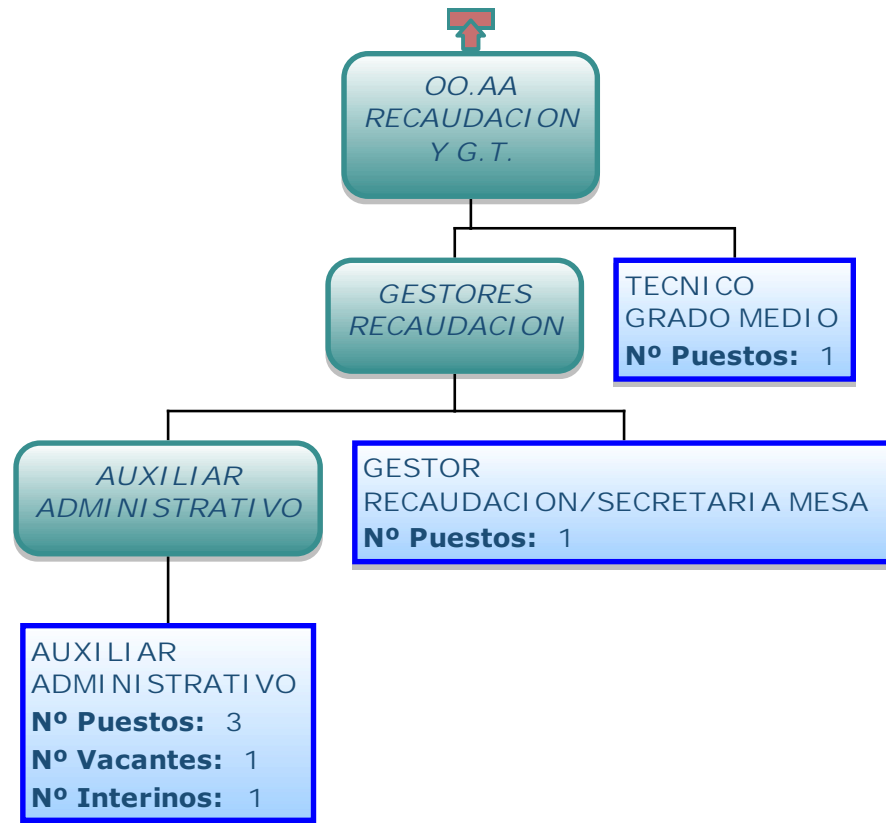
OO.AA RECAUDACION Y G.T.

GESTORES RECAUDACION

TECNICO GRADO MEDIO
**Nº Puestos:** 1

AUXILIAR ADMINISTRATIVO

GESTOR RECAUDACION/SECRETARIA MESA
**Nº Puestos:** 1

AUXILIAR ADMINISTRATIVO
**Nº Puestos:** 3
**Nº Vacantes:** 1
**Nº Interinos:** 1